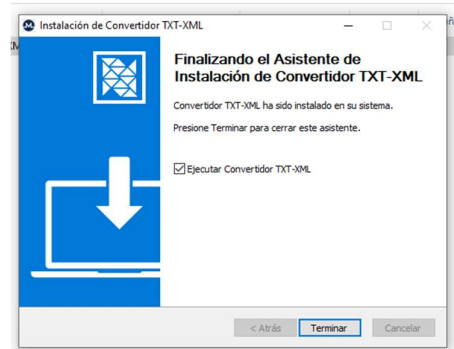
Instalación de Convertidor TXT-XML

Finalizando el Asistente de Instalación de Convertidor TXT-XML

Convertidor TXT-XML ha sido instalado en su sistema.

Presione Terminar para cerrar este asistente.

☑ Ejecutar Convertidor TXT-XML

< Atrás
Terminar
Cancelar